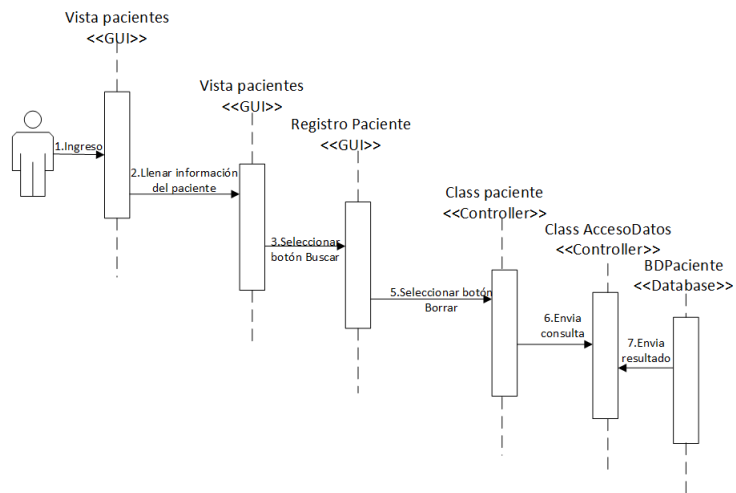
Vista pacientes
<<GUI>>

Vista pacientes
<<GUI>>

Registro Paciente
<<GUI>>

Class paciente
<<Controller>>

Class AccesoDatos
<<Controller>>

BDPaciente
<<Database>>

1.Ingreso

2.Llenar información del paciente

3.Seleccionar botón Buscar

5.Seleccionar botón Borrar

6.Envia consulta

7.Envia resultado